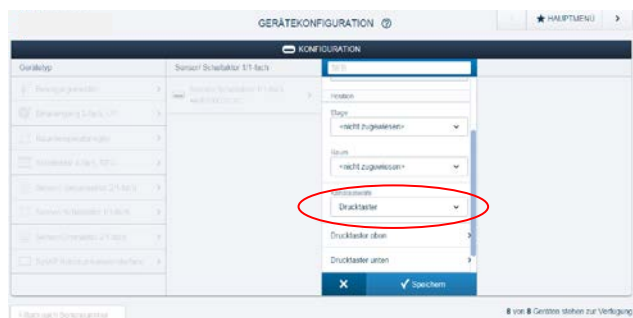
GERÄTEKONFIGURATION ⓘ

★ HAUPTMENU

KONFIGURATION

Gerätetyp

Sensor/ Schaltaktor 1/1-fach

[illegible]

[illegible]

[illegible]

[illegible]

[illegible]

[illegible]

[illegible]

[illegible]

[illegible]

Position

Etage

<nicht zugewiesen>

Raum

<nicht zugewiesen>

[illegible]

Drucktaster

Drucktaster oben

Drucktaster unten

✕

✓ Speichern

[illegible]

8 von 8 Geräten stehen zur Verfügung